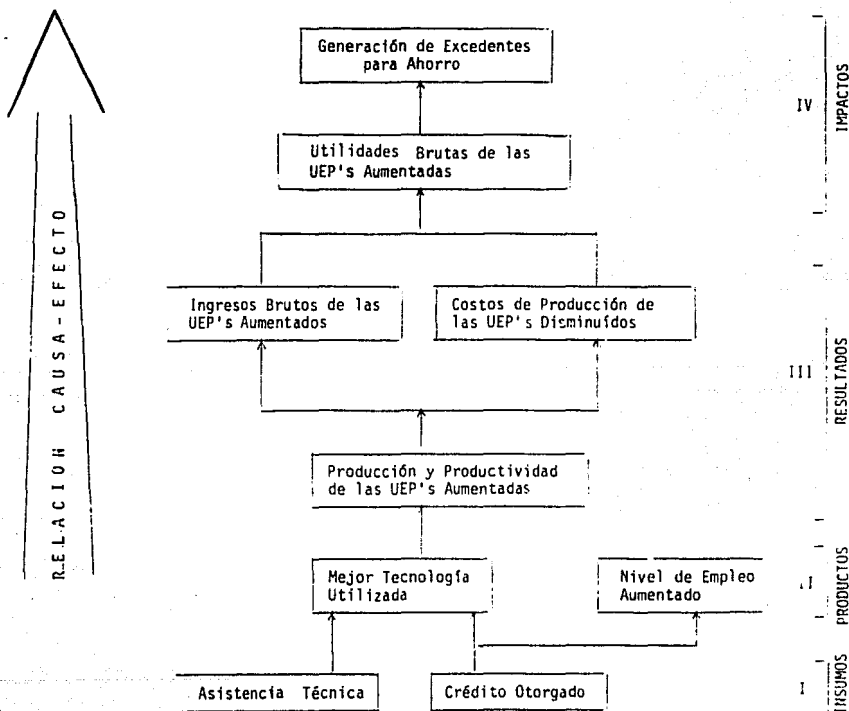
RELACION CAUSA-EFECTO

Generación de Excedentes para Ahorro

IV

IMPACTOS

Utilidades Brutas de las UEP's Aumentadas

Ingresos Brutos de las UEP's Aumentados

Costos de Producción de las UEP's Disminuídos

III

RESULTADOS

Producción y Productividad de las UEP's Aumentadas

Mejor Tecnología Utilizada

Nivel de Empleo Aumentado

II

PRODUCTOS

Asistencia Técnica

Crédito Otorgado

I

INSUMOS